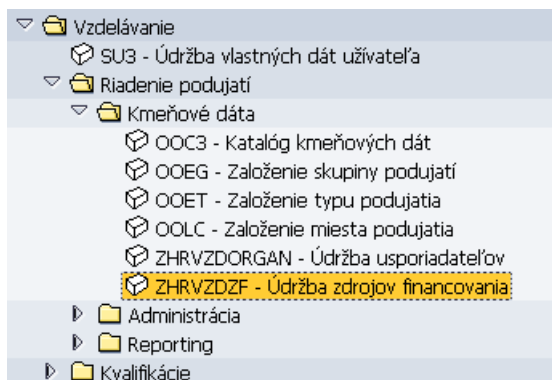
Vzdelávanie
SU3 - Údržba vlastných dát užívateľa
Riadenie podujatí
Kmeňové dáta
OOC3 - Katalóg kmeňových dát
OOEG - Založenie skupiny podujatí
OOET - Založenie typu podujatia
OOLC - Založenie miesta podujatia
ZHRVZDORGAN - Údržba usporiadateľov
ZHRVZDZF - Údržba zdrojov financovania
Administrácia
Reporting
Kvalifikácie